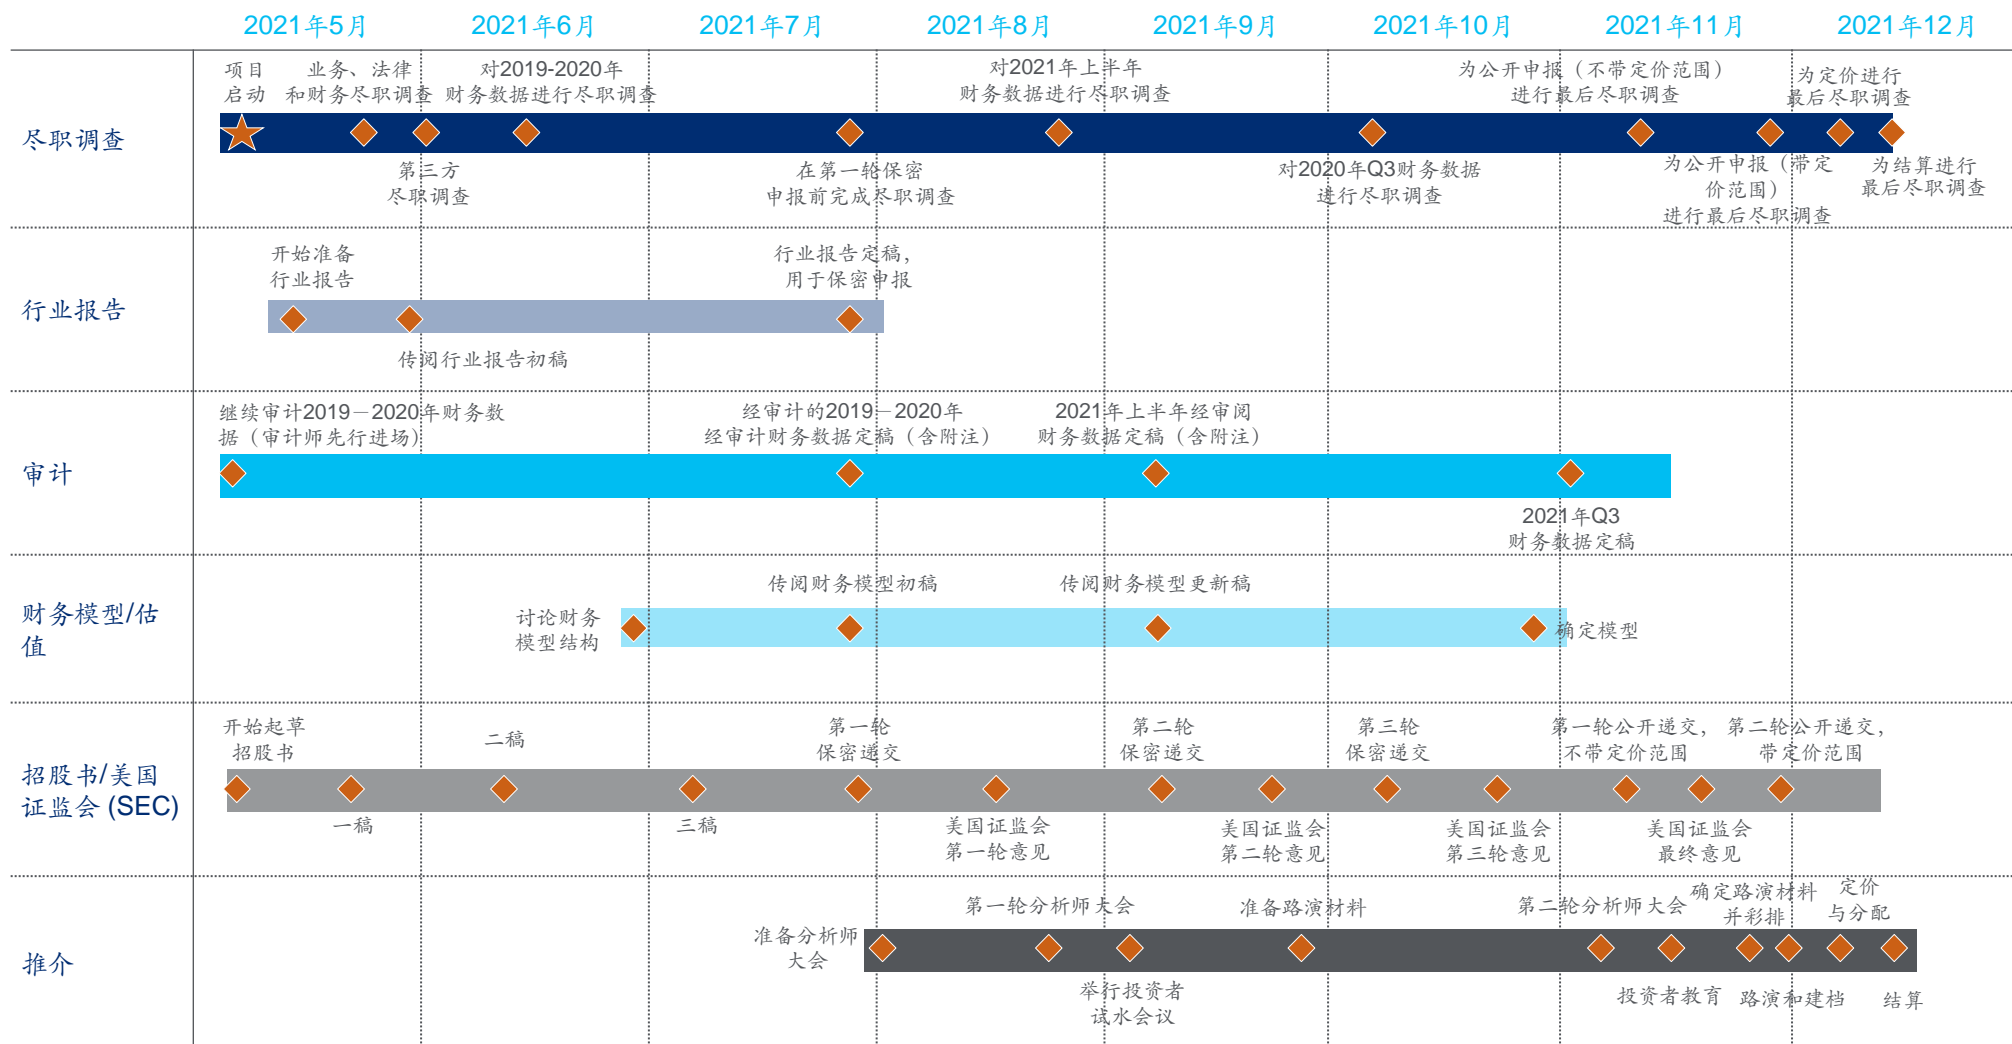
2021年5月 2021年6月 2021年7月 2021年8月 2021年9月 2021年10月 2021年11月 2021年12月

尽职调查

项目启动

业务、法律和财务尽职调查

对2019-2020年财务数据进行尽职调查

对2021年上半年财务数据进行尽职调查

为公开申报（不带定价范围）进行最后尽职调查

为定价进行最后尽职调查

第三方尽职调查

在第一轮保密申报前完成尽职调查

对2020年Q3财务数据进行尽职调查

为公开申报（带定价范围）进行最后尽职调查

为结算进行最后尽职调查

行业报告

开始准备行业报告

行业报告定稿，用于保密申报

传阅行业报告初稿

审计

继续审计2019－2020年财务数据（审计师先行进场）

经审计的2019－2020年经审计财务数据定稿（含附注）

2021年上半年经审阅财务数据定稿（含附注）

2021年Q3财务数据定稿

财务模型/估值

传阅财务模型初稿

传阅财务模型更新稿

讨论财务模型结构

确定模型

招股书/美国证监会 (SEC)

开始起草招股书

二稿

第一轮保密递交

第二轮保密递交

第三轮保密递交

第一轮公开递交，不带定价范围

第二轮公开递交，带定价范围

一稿

三稿

美国证监会第一轮意见

美国证监会第二轮意见

美国证监会第三轮意见

美国证监会最终意见

推介

第一轮分析师大会

准备路演材料

第二轮分析师大会

确定路演材料并彩排

定价与分配

准备分析师大会

举行投资者试水会议

投资者教育

路演和建档

结算